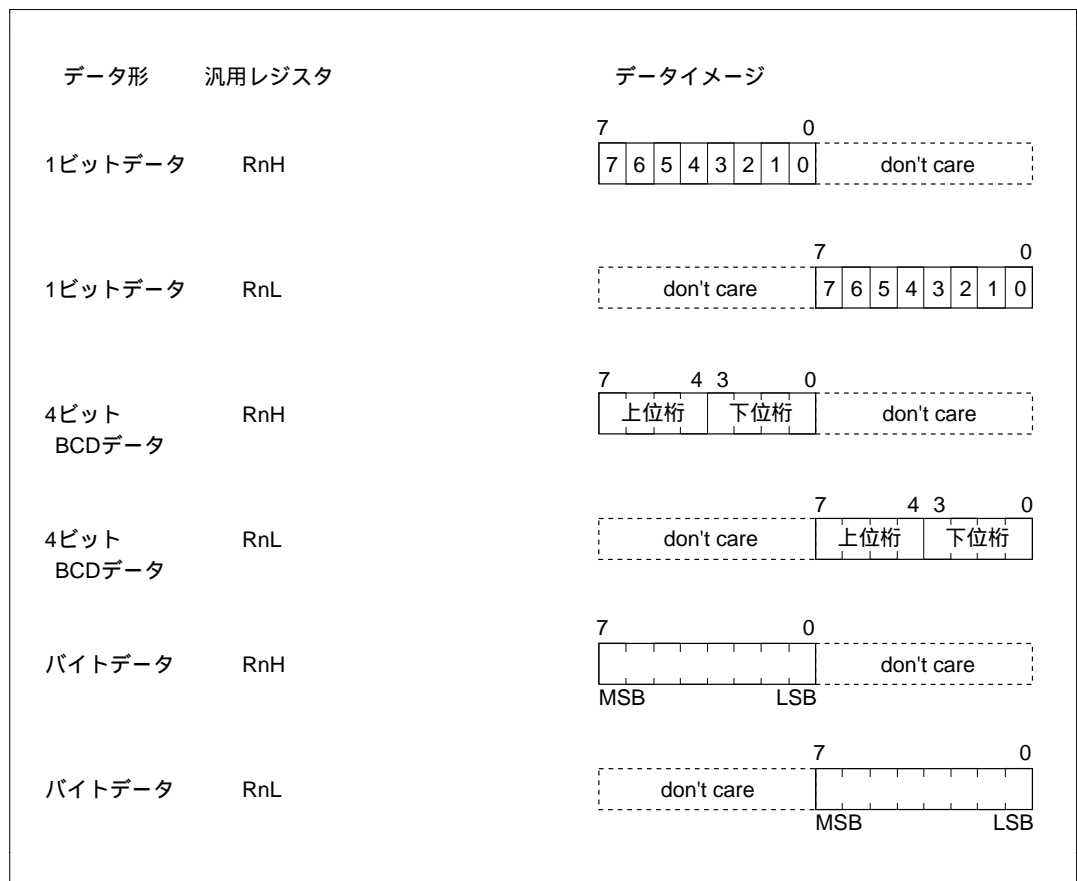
データ形　汎用レジスタ　データイメージ

1ビットデータ　RnH
7　0
7 6 5 4 3 2 1 0　don't care

1ビットデータ　RnL
7　0
don't care　7 6 5 4 3 2 1 0

4ビット BCDデータ　RnH
7　4 3　0
上位桁　下位桁　don't care

4ビット BCDデータ　RnL
7　4 3　0
don't care　上位桁　下位桁

バイトデータ　RnH
7　0
don't care
MSB　LSB

バイトデータ　RnL
7　0
don't care
MSB　LSB